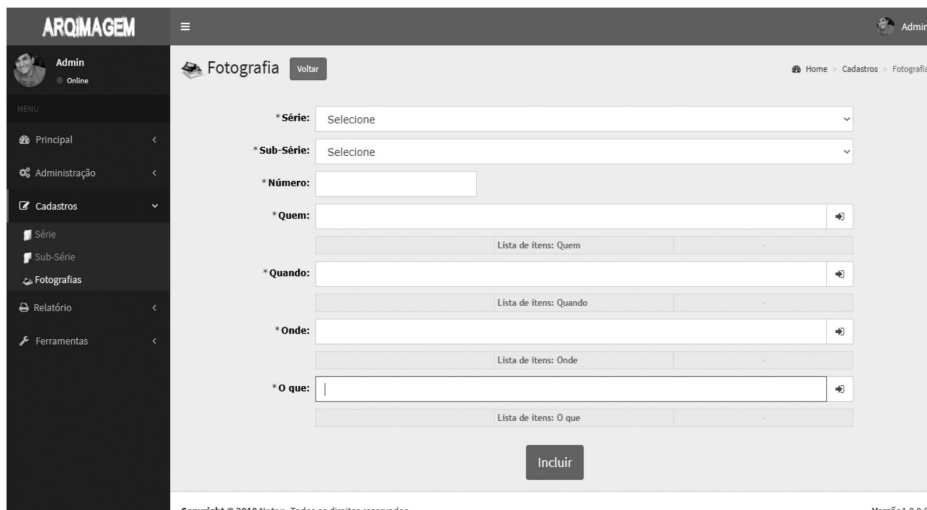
ARQIMAGEM

Admin
Online

MENU

Principal

Administração

Cadastros

Série

Sub-Série

Fotografias

Relatório

Ferramentas

≡

Admin

Fotografia Voltar

Home > Cadastros > Fotografia

*Série: Selecione

*Sub-Série: Selecione

*Número:

*Quem:

Lista de itens: Quem

*Quando:

Lista de itens: Quando

*Onde:

Lista de itens: Onde

*O que:

Lista de itens: O que

Incluir

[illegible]

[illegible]